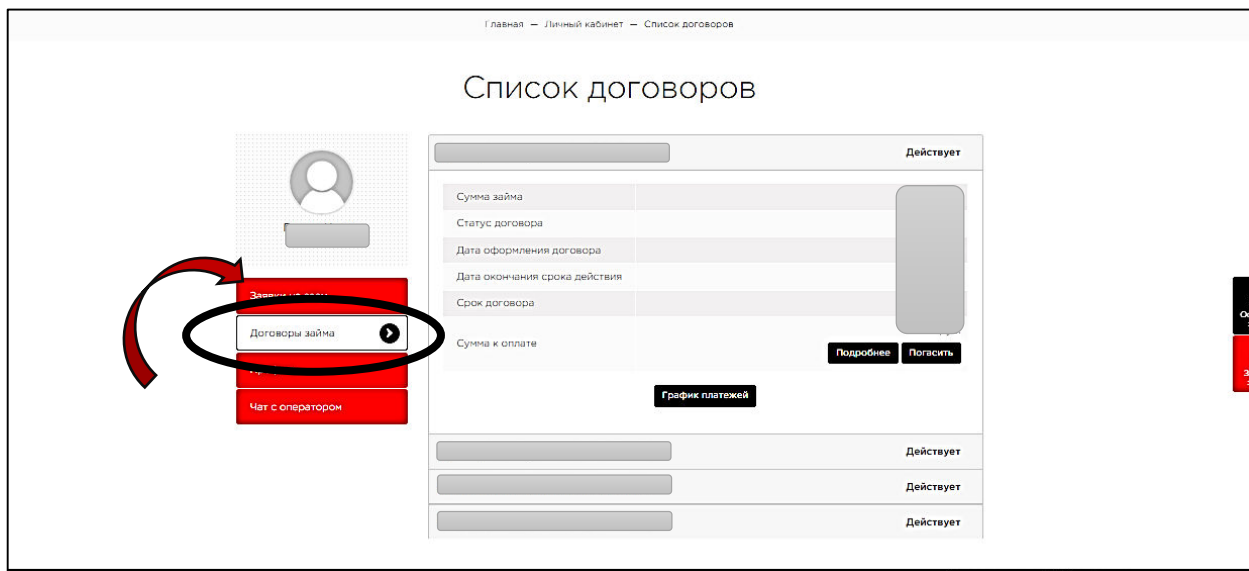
Главная — Личный кабинет — Список договоров

Список договоров

Заявки на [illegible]

Договоры займа

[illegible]

Чат с оператором

Действует

Сумма займа

Статус договора

Дата оформления договора

Дата окончания срока действия

Срок договора

Сумма к оплате

Подробнее

Погасить

График платежей

Действует

Действует

Действует